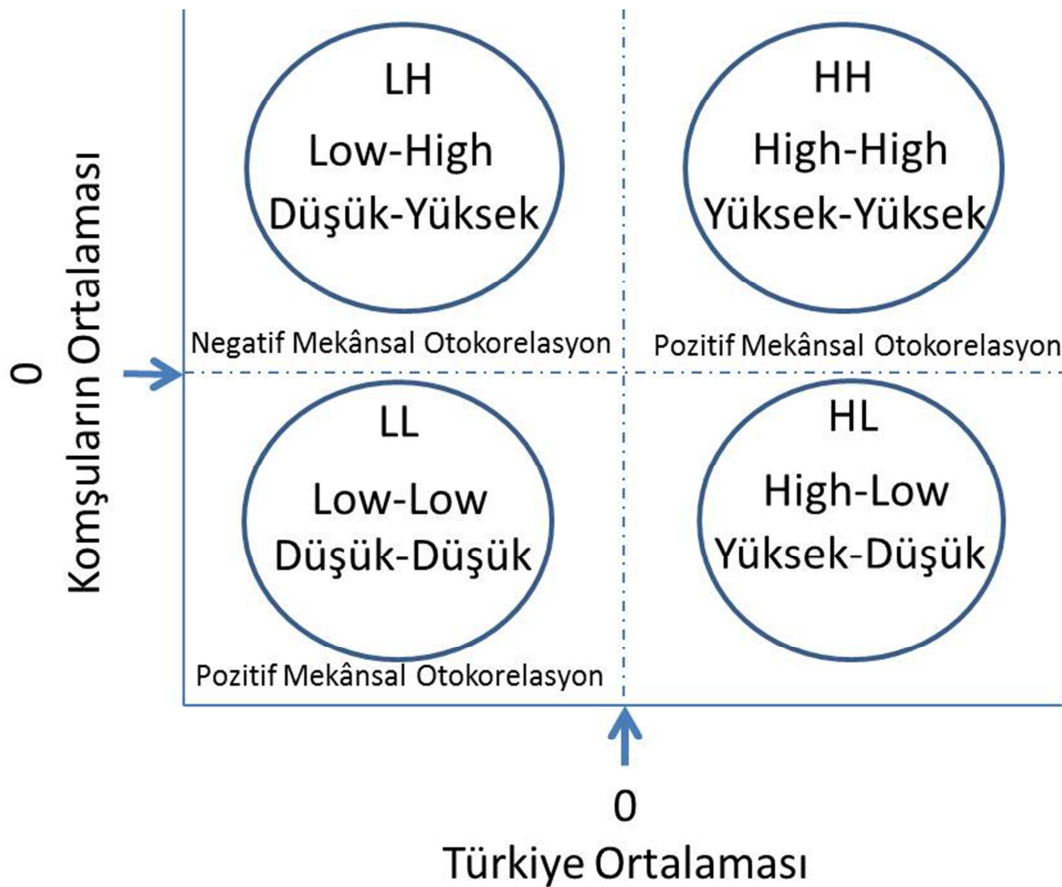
0
Komşuların Ortalaması

LH
Low-High
Düşük-Yüksek

HH
High-High
Yüksek-Yüksek

Negatif Mekânsal Otokorelasyon

Pozitif Mekânsal Otokorelasyon

LL
Low-Low
Düşük-Düşük

HL
High-Low
Yüksek-Düşük

Pozitif Mekânsal Otokorelasyon

0
Türkiye Ortalaması